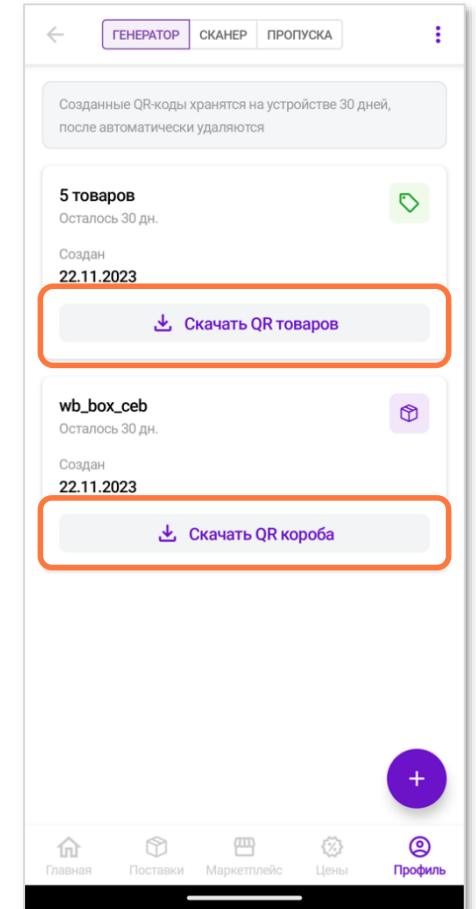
ГЕНЕРАТОР СКАНЕР ПРОПУСКА

Созданные QR-коды хранятся на устройстве 30 дней, после автоматически удаляются

5 товаров
Осталось 30 дн.

Создан
22.11.2023

Скачать QR товаров

wb_box_ceb
Осталось 30 дн.

Создан
22.11.2023

Скачать QR короба

+

Главная Поставки Маркетплейс Цены Профиль